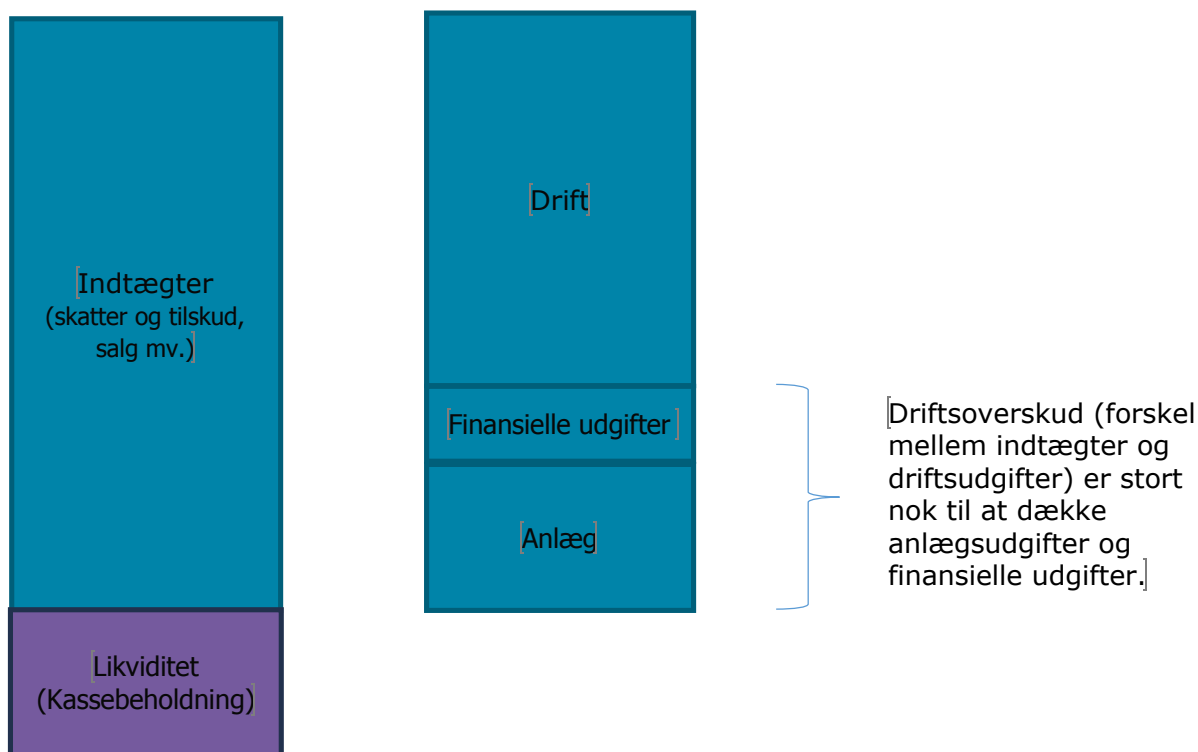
Indtægter
(skatter og tilskud, salg mv.)

Likviditet
(Kassebeholdning)

Drift

Finansielle udgifter

Anlæg

Driftsoverskud (forskel mellem indtægter og driftsudgifter) er stort nok til at dække anlægsudgifter og finansielle udgifter.